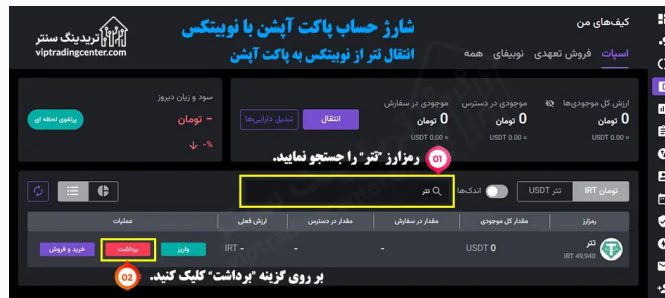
شارژ حساب پاکت آپشن با نوبیتکس
انتقال تتر از نوبیتکس به پاکت آپشن

تریدینگ سنتر
viptradingcenter.com

کیف‌های من

اسپات فروش تعهدی نوبیفای همه

ارزش کل موجودی‌ها
0 تومان
USDT 0 ≈

موجودی در دسترس
0 تومان
USDT 0 ≈

موجودی در سفارش
0 تومان
USDT 0 ≈

انتقال
تبدیل دارایی‌ها

سود و زیان دیروز
- تومان
-%
پیشروی لحظه ای

رمزارز "تتر" را جستجو نمایید.
01

تومان IRT
تتر USDT
اندک‌ها
تتر

رمزارز
مقدار کل موجودی
مقدار در سفارش
مقدار در دسترس
ارزش فعلی
عملیات

تتر
IRT 49,940
USDT 0
-
-
IRT -
واریز
برداشت
خرید و فروش

بر روی گزینه "برداشت" کلیک کنید.
02